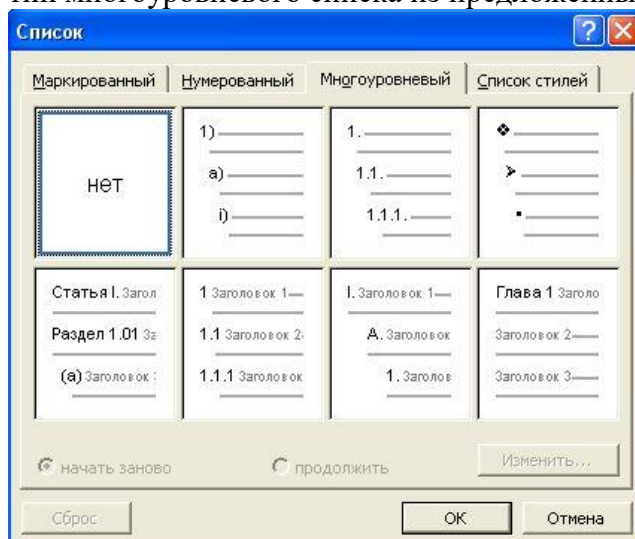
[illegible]

Список

Маркированный | Нумерованный | Многоуровневый | Список стилей

нет

1)
а)
i)

1.
1.1.
1.1.1.

❖
➤
▪

Статья I. Загол
Раздел 1.01 За
(а) Заголовок

1 Заголовок 1
1.1 Заголовок 2
1.1.1 Заголовок

I. Заголовок 1
А. Заголовок
1. Заголов

Глава 1 Заголо
Заголовок 2
Заголовок 3

начать заново
продолжить
Изменить...

Сброс
ОК
Отмена